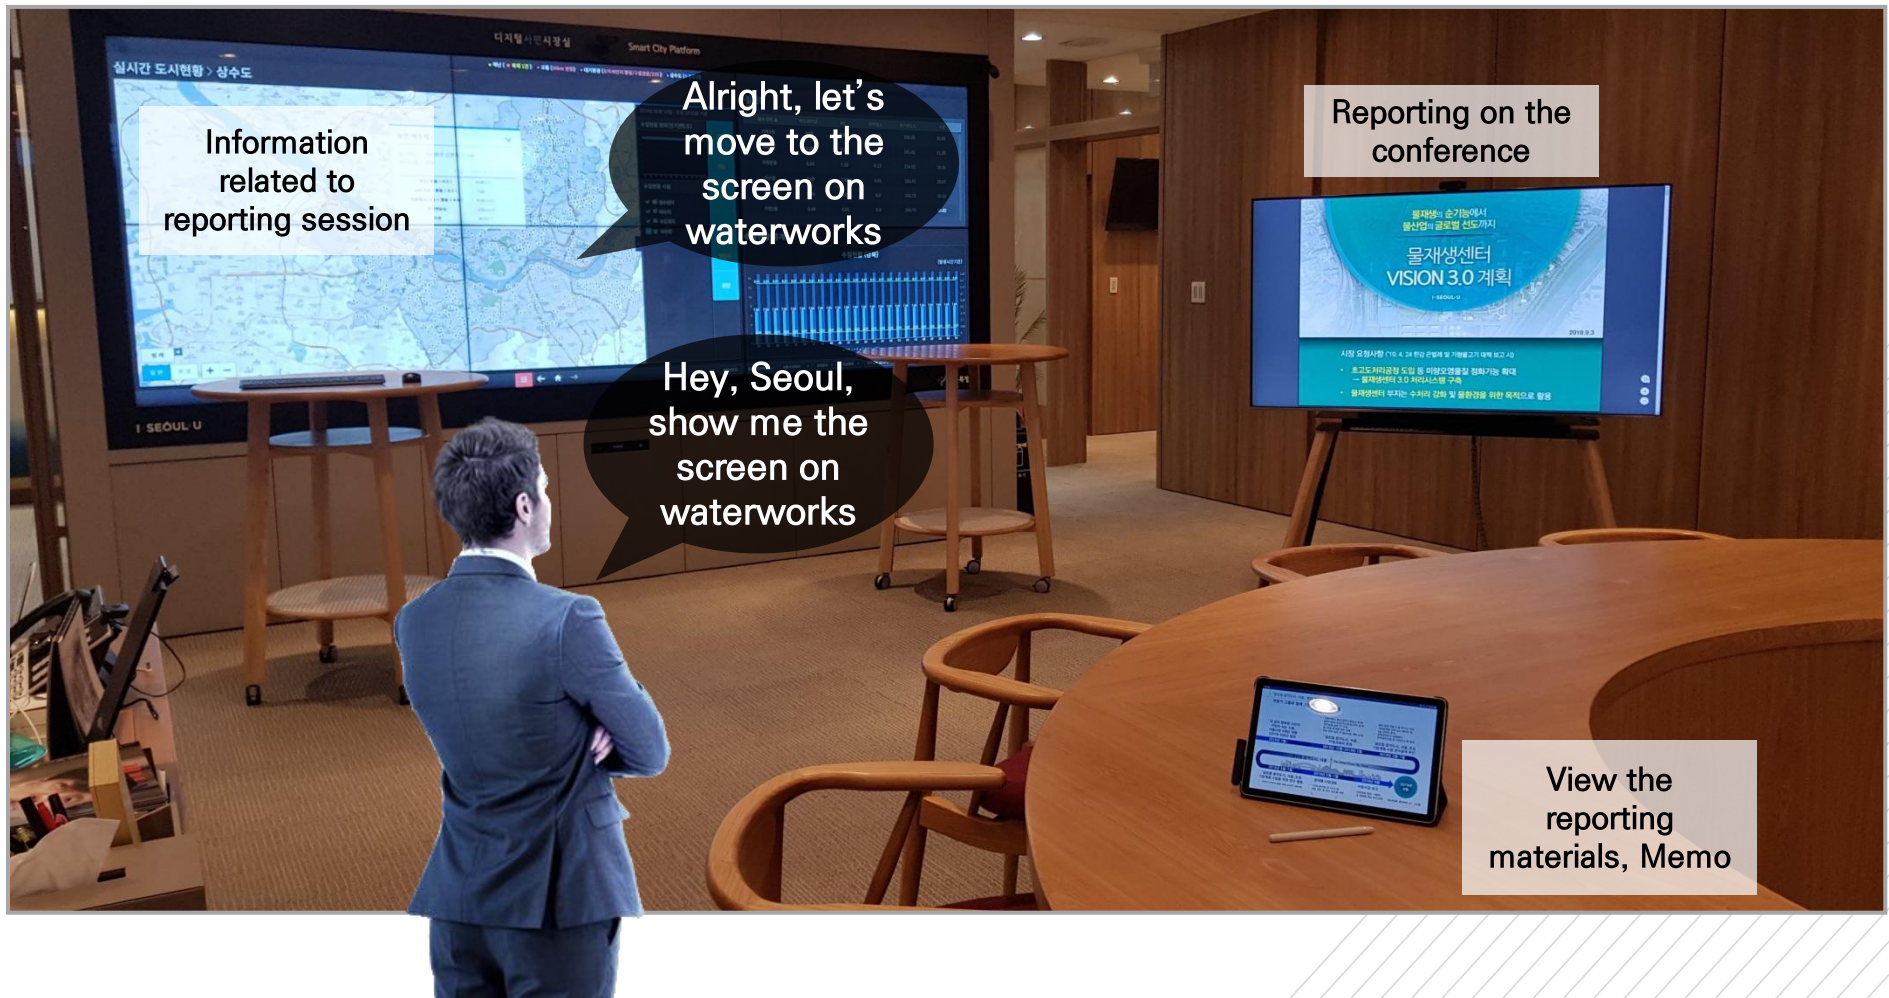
디지털시민시장실

Smart City Platform

실시간 도시현황 > 상수도

Information related to reporting session

Alright, let's move to the screen on waterworks

Hey, Seoul, show me the screen on waterworks

I·SEOUL·U

Reporting on the conference

물재생의 순기능에서 물산업의 글로벌 선도까지

물재생센터 VISION 3.0 계획

I·SEOUL·U

2019.9.3

View the reporting materials, Memo